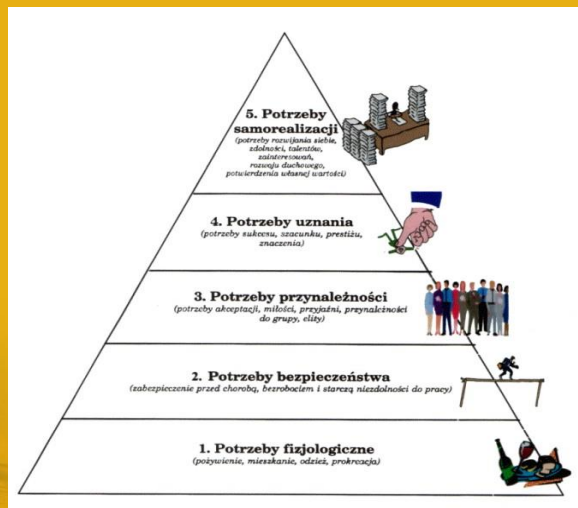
5. Potrzeby samorealizacji
(potrzeby rozwijania siebie, zdolności, talentów, zainteresowań, rozwoju duchowego, potwierdzenia własnej wartości)

4. Potrzeby uznania
(potrzeby sukcesu, szacunku, prestiżu, znaczenia)

3. Potrzeby przynależności
(potrzeby akceptacji, miłości, przyjaźni, przynależności do grupy, elity)

2. Potrzeby bezpieczeństwa
(zabezpieczenie przed chorobą, bezrobociem i starczą niezdolności do pracy)

1. Potrzeby fizjologiczne
(pożywienie, mieszkanie, odzież, prokreacja)